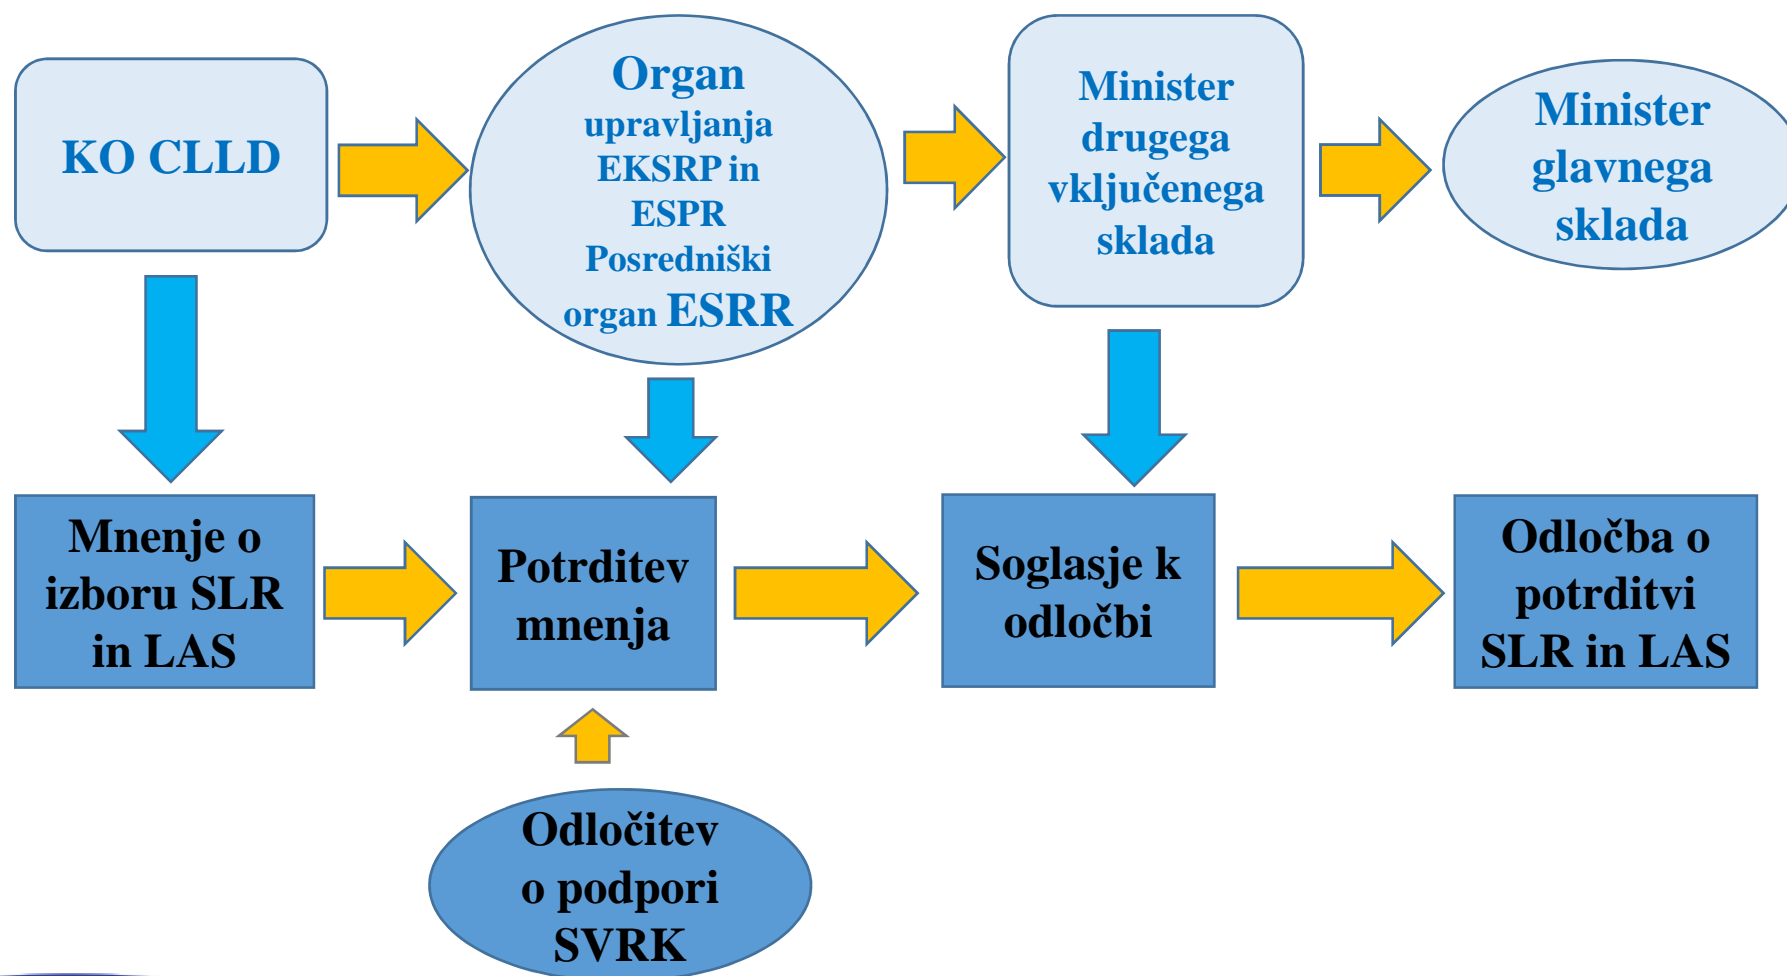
KO CLLD

Organ upravljanja EKSRP in ESPR Posredniški organ ESRR

Minister drugega vključenega sklada

Minister glavnega sklada

Mnenje o izboru SLR in LAS

Potrditev mnenja

Soglasje k odločbi

Odločba o potrditvi SLR in LAS

Odločitev o podpori SVRK